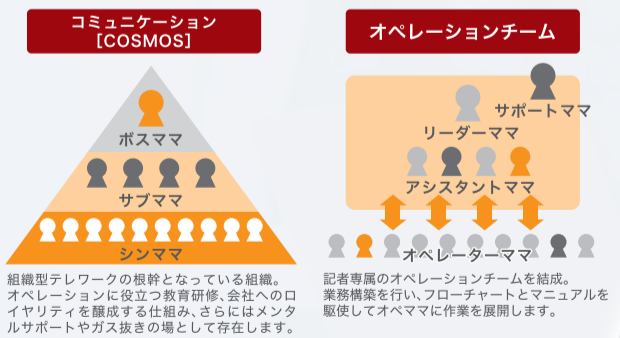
コミュニケーション
［COSMOS］

ボスママ

サブママ

シンママ

組織型テレワークの根幹となっている組織。オペレーションに役立つ教育研修、会社へのロイヤリティを醸成する仕組み、さらにはメンタルサポートやガス抜きの場として存在します。

オペレーションチーム

サポートママ

リーダーママ

アシスタントママ

オペレーターママ

記者専属のオペレーションチームを結成。業務構築を行い、フローチャートとマニュアルを駆使してオペママに作業を展開します。